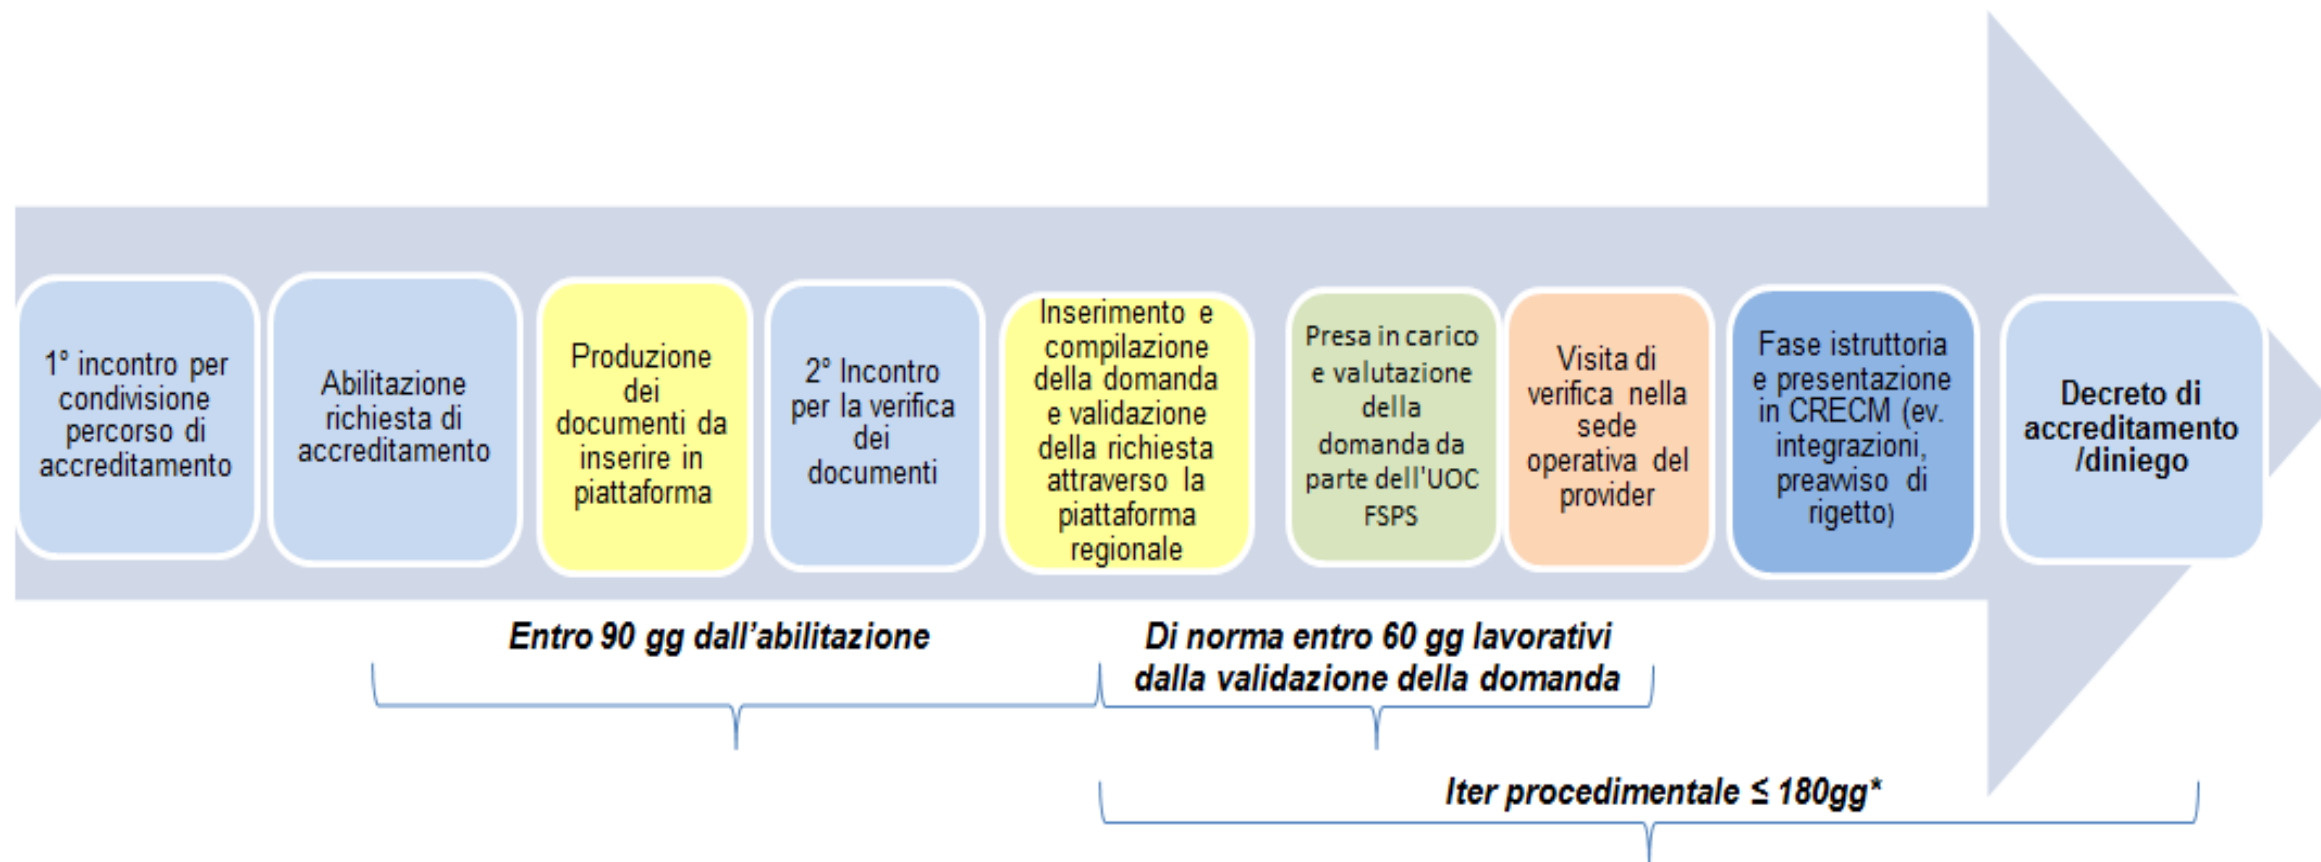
1° incontro per condivisione percorso di accreditamento

Abilitazione richiesta di accreditamento

Produzione dei documenti da inserire in piattaforma

2° Incontro per la verifica dei documenti

Inserimento e compilazione della domanda e validazione della richiesta attraverso la piattaforma regionale

Presa in carico e valutazione della domanda da parte dell'UOC FSPS

Visita di verifica nella sede operativa del provider

Fase istruttoria e presentazione in CRECM (ev. integrazioni, preavviso di rigetto)

Decreto di accreditamento /diniego

Entro 90 gg dall'abilitazione

Di norma entro 60 gg lavorativi dalla validazione della domanda

Iter procedimentale ≤ 180gg*